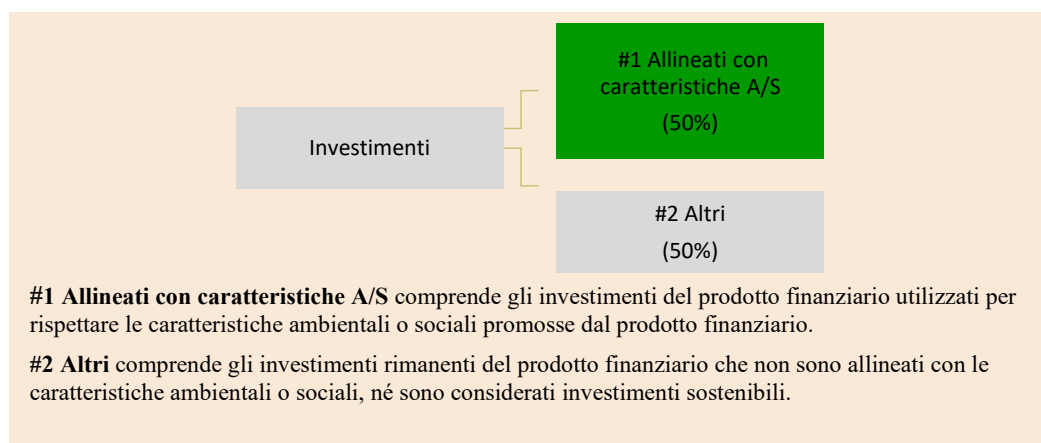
Investimenti

#1 Allineati con caratteristiche A/S

(50%)

#2 Altri

(50%)

**#1 Allineati con caratteristiche A/S** comprende gli investimenti del prodotto finanziario utilizzati per rispettare le caratteristiche ambientali o sociali promosse dal prodotto finanziario.

**#2 Altri** comprende gli investimenti rimanenti del prodotto finanziario che non sono allineati con le caratteristiche ambientali o sociali, né sono considerati investimenti sostenibili.